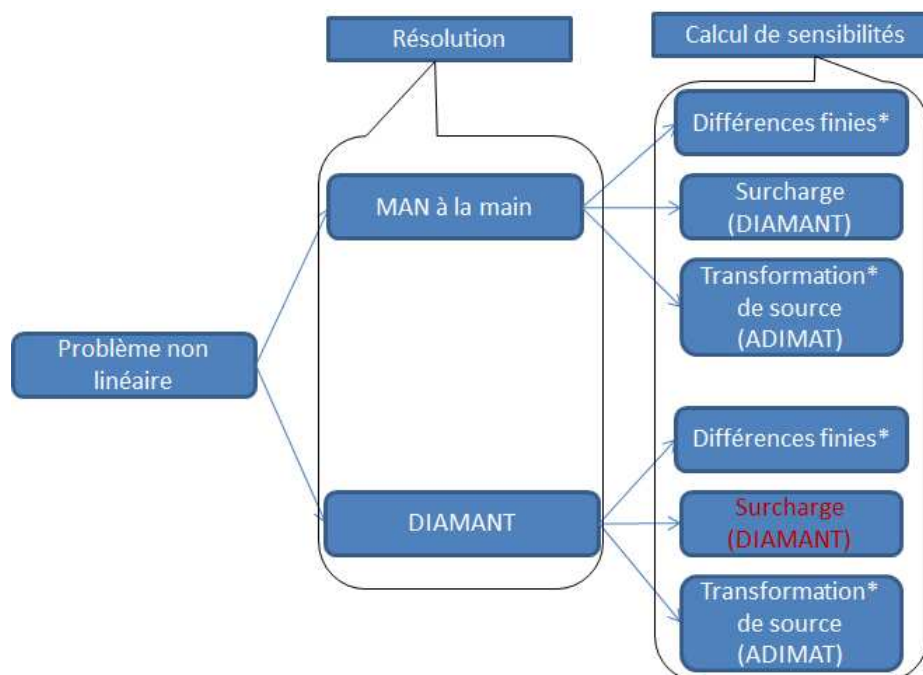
Résolution

Calcul de sensibilités

Problème non linéaire

MAN à la main

DIAMANT

Différences finies*

Surcharge (DIAMANT)

Transformation* de source (ADIMAT)

Différences finies*

Surcharge (DIAMANT)

Transformation* de source (ADIMAT)